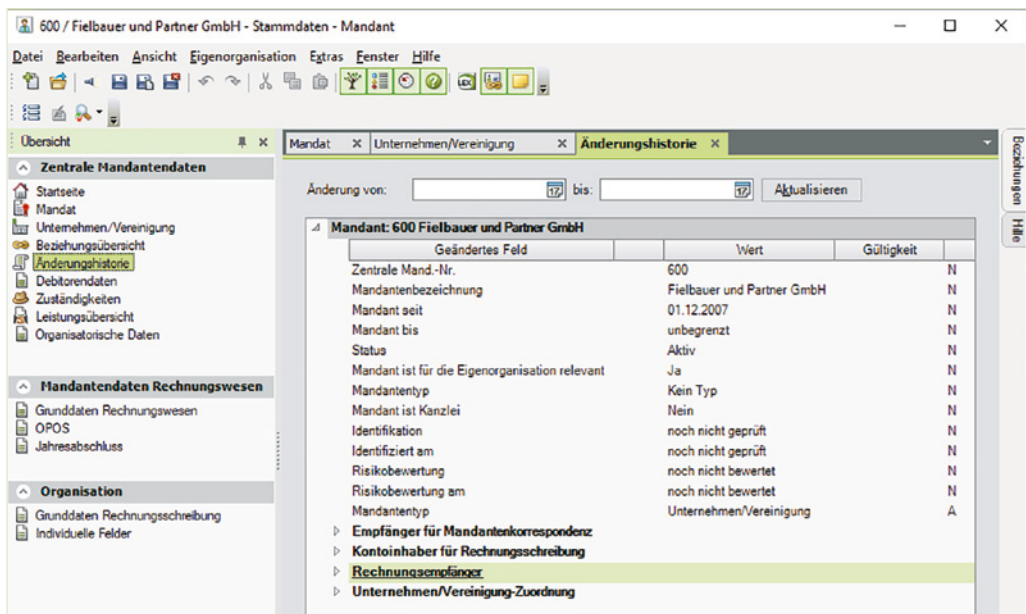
600 / Fielbauer und Partner GmbH - Stammdaten - Mandant

Datei Bearbeiten Ansicht Eigenorganisation Extras Fenster Hilfe

Übersicht

Zentrale Mandantendaten
Startseite
Mandat
Unternehmen/Vereinigung
Beziehungsübersicht
Änderungshistorie
Debitorendaten
Zuständigkeiten
Leistungsübersicht
Organisatorische Daten

Mandantendaten Rechnungswesen
Grunddaten Rechnungswesen
OPOS
Jahresabschluss

Organisation
Grunddaten Rechnungsschreibung
Individuelle Felder

Mandat × | Unternehmen/Vereinigung × | Änderungshistorie ×

Beziehungen | Hilfe

Änderung von: bis: Aktualisieren

Mandant: 600 Fielbauer und Partner GmbH

| Geändertes Feld | Wert | Gültigkeit | |
|---|---|---|---|
| Zentrale Mand.-Nr. | 600 | | N |
| Mandantenbezeichnung | Fielbauer und Partner GmbH | | N |
| Mandant seit | 01.12.2007 | | N |
| Mandant bis | unbegrenzt | | N |
| Status | Aktiv | | N |
| Mandant ist für die Eigenorganisation relevant | Ja | | N |
| Mandantentyp | Kein Typ | | N |
| Mandant ist Kanzlei | Nein | | N |
| Identifikation | noch nicht geprüft | | N |
| Identifiziert am | noch nicht geprüft | | N |
| Risikobewertung | noch nicht bewertet | | N |
| Risikobewertung am | noch nicht bewertet | | N |
| Mandantentyp | Unternehmen/Vereinigung | | A |

Empfänger für Mandantenkorrespondenz
Kontoinhaber für Rechnungsschreibung
Rechnungsempfänger
Unternehmen/Vereinigung-Zuordnung